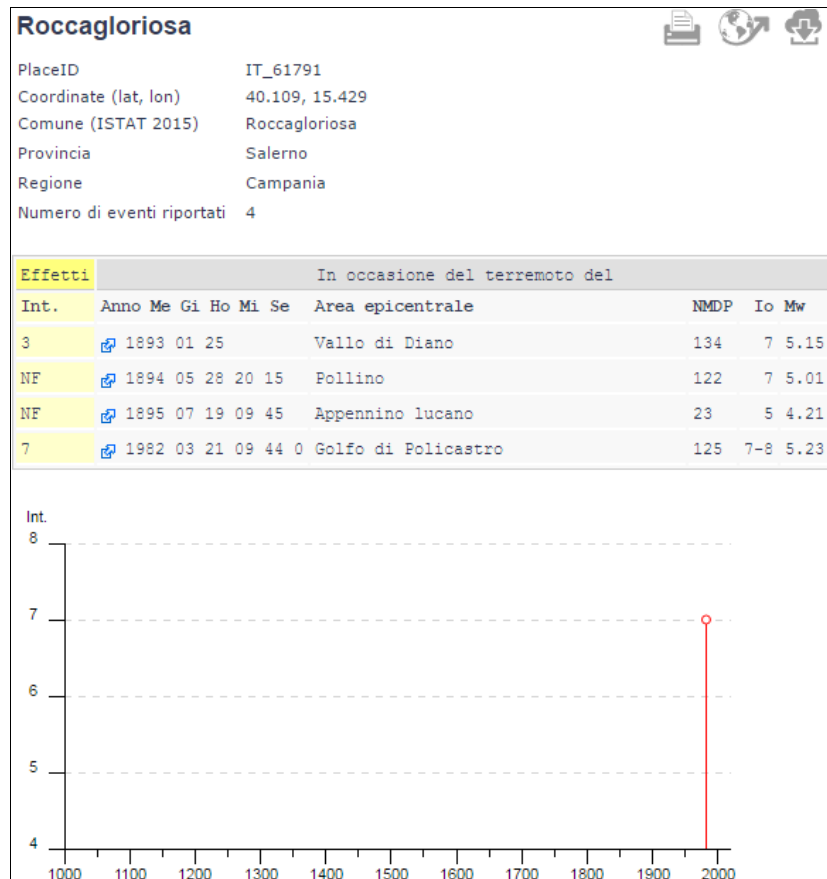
# Roccagloriosa

PlaceID IT_61791
Coordinate (lat, lon) 40.109, 15.429
Comune (ISTAT 2015) Roccagloriosa
Provincia Salerno
Regione Campania
Numero di eventi riportati 4

| Effetti | In occasione del terremoto del | | | | |
|---|---|---|---|---|---|
| Int. | Anno Me Gi Ho Mi Se | Area epicentrale | NMDP | Io | Mw |
| 3 | 1893 01 25 | Vallo di Diano | 134 | 7 | 5.15 |
| NF | 1894 05 28 20 15 | Pollino | 122 | 7 | 5.01 |
| NF | 1895 07 19 09 45 | Appennino lucano | 23 | 5 | 4.21 |
| 7 | 1982 03 21 09 44 0 | Golfo di Policastro | 125 | 7-8 | 5.23 |

Int.
8
7
6
5
4
1000 1100 1200 1300 1400 1500 1600 1700 1800 1900 2000